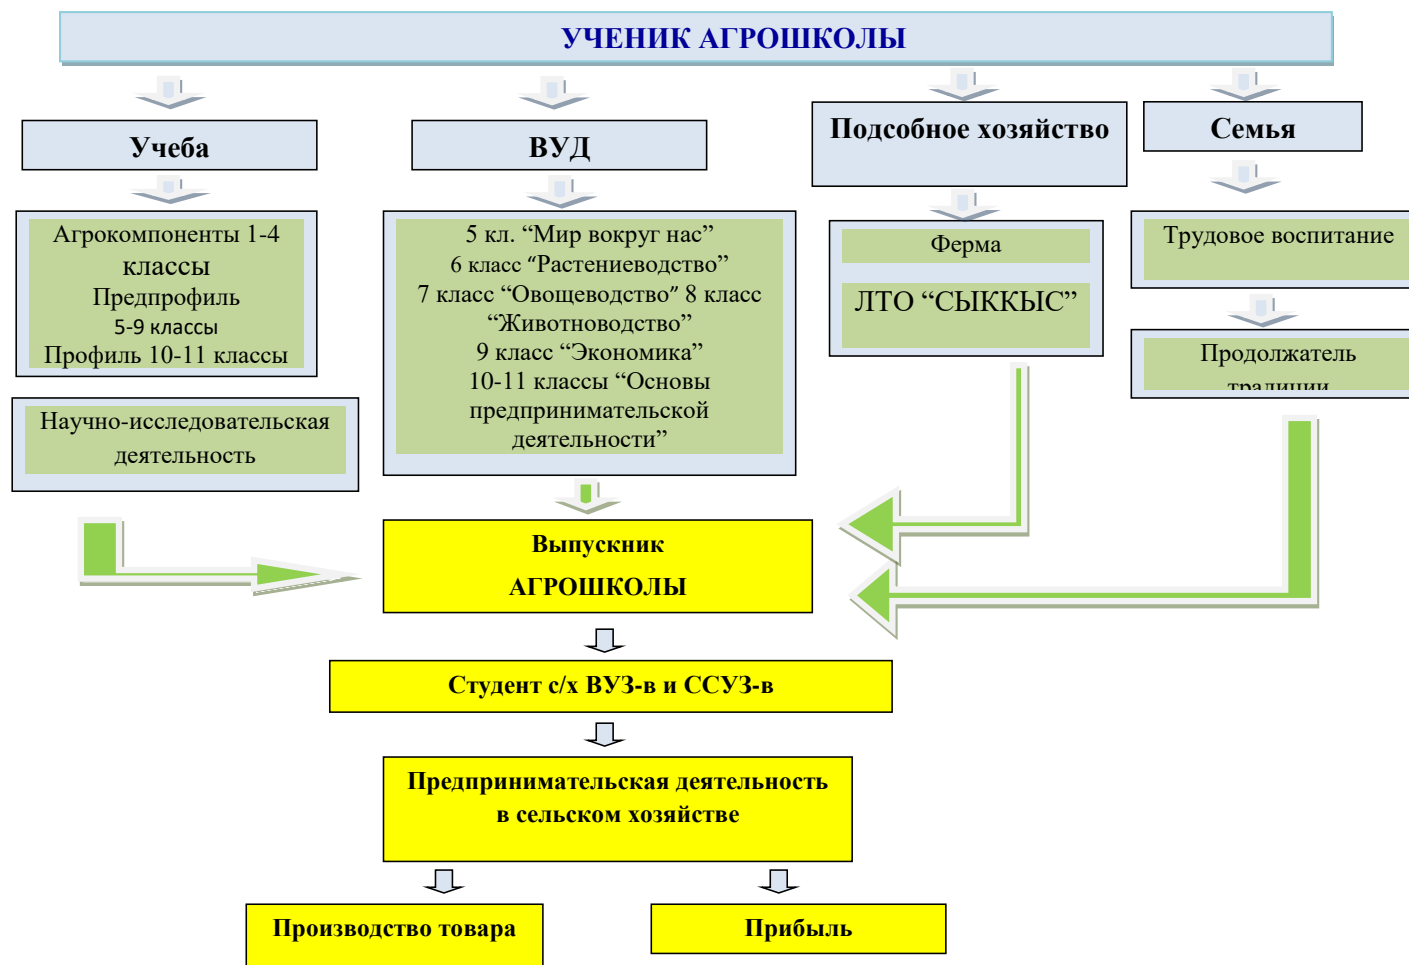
УЧЕНИК АГРОШКОЛЫ

Учеба

ВУД

Подсобное хозяйство

Семья

Агрокомпоненты 1-4 классы
Предпрофиль
5-9 классы
Профиль 10-11 классы

5 кл. “Мир вокруг нас”
6 класс “Растениеводство”
7 класс “Овощеводство” 8 класс “Животноводство”
9 класс “Экономика”
10-11 классы “Основы предпринимательской деятельности”

Ферма

ЛТО “СЫККЫС”

Трудовое воспитание

Продолжатель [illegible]

Научно-исследовательская деятельность

Выпускник
АГРОШКОЛЫ

Студент с/х ВУЗ-в и ССУЗ-в

Предпринимательская деятельность в сельском хозяйстве

Производство товара

Прибыль